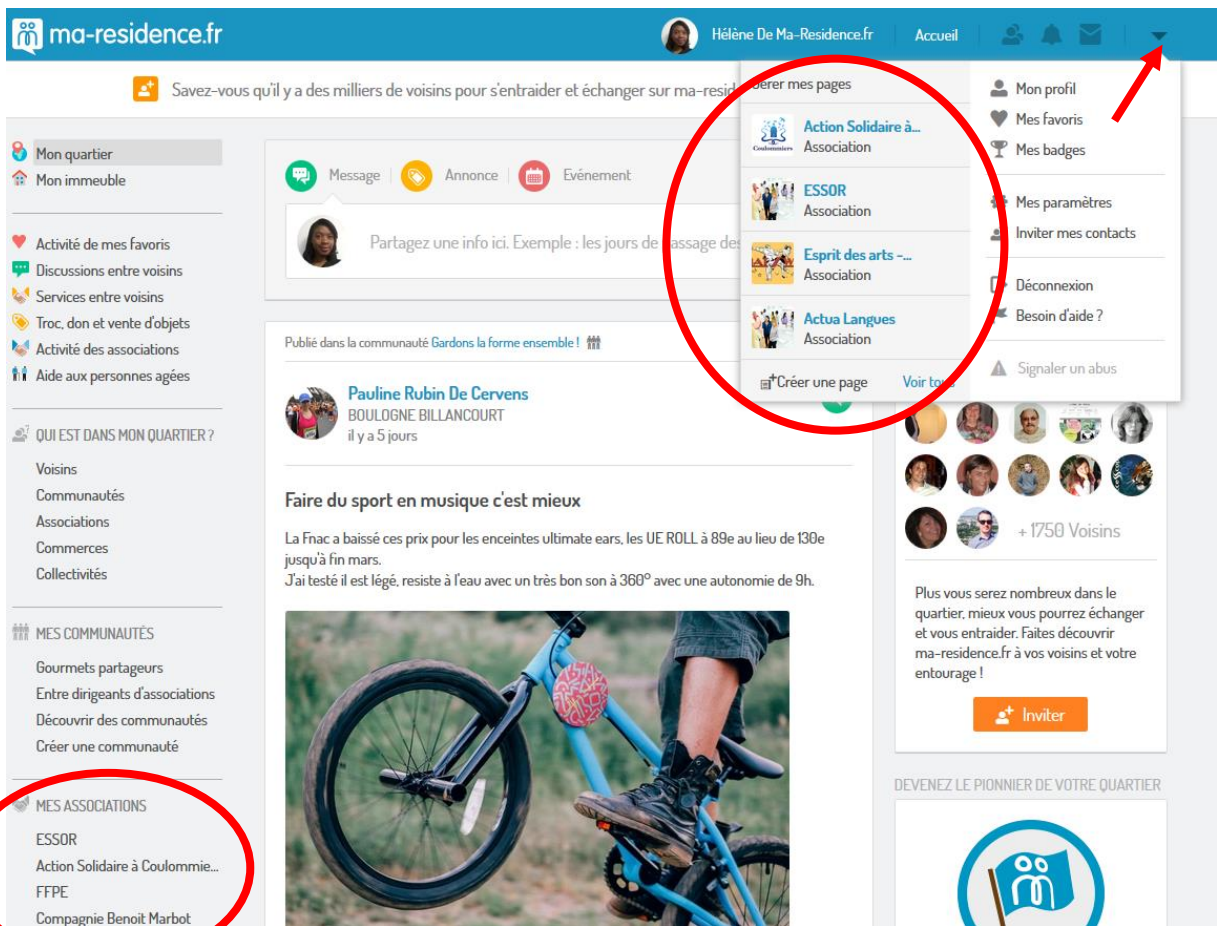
ma-residence.fr
Hélène De Ma-Residence.fr
Accueil

Savez-vous qu'il y a des milliers de voisins pour s'entraider et échanger sur ma-resid

Mon quartier
Mon immeuble

Activité de mes favoris
Discussions entre voisins
Services entre voisins
Troc, don et vente d'objets
Activité des associations
Aide aux personnes agées

QUI EST DANS MON QUARTIER ?
Voisins
Communautés
Associations
Commerces
Collectivités

MES COMMUNAUTÉS
Gourmets partageurs
Entre dirigeants d'associations
Découvrir des communautés
Créer une communauté

MES ASSOCIATIONS
ESSOR
Action Solidaire à Coulommie...
FFPE
Compagnie Benoit Marbot

Message
Annonce
Evénement

Partagez une info ici. Exemple : les jours de passage des

Publié dans la communauté Gardons la forme ensemble !

Pauline Rubin De Cervens
BOULOGNE BILLANCOURT
il y a 5 jours

Faire du sport en musique c'est mieux

La Fnac a baissé ces prix pour les enceintes ultimate ears, les UE ROLL à 89e au lieu de 130e jusqu'à fin mars.
J'ai testé il est légé, resiste à l'eau avec un très bon son à 360° avec une autonomie de 9h.

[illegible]erer mes pages
Action Solidaire à...
Association
ESSOR
Association
Esprit des arts -...
Association
Actua Langues
Association
Créer une page
Voir tous

Mon profil
Mes favoris
Mes badges
Mes paramètres
Inviter mes contacts
Déconnexion
Besoin d'aide ?
Signaler un abus

+ 1750 Voisins

Plus vous serez nombreux dans le quartier, mieux vous pourrez échanger et vous entraider. Faites découvrir ma-residence.fr à vos voisins et votre entourage !

Inviter

DEVENEZ LE PIONNIER DE VOTRE QUARTIER